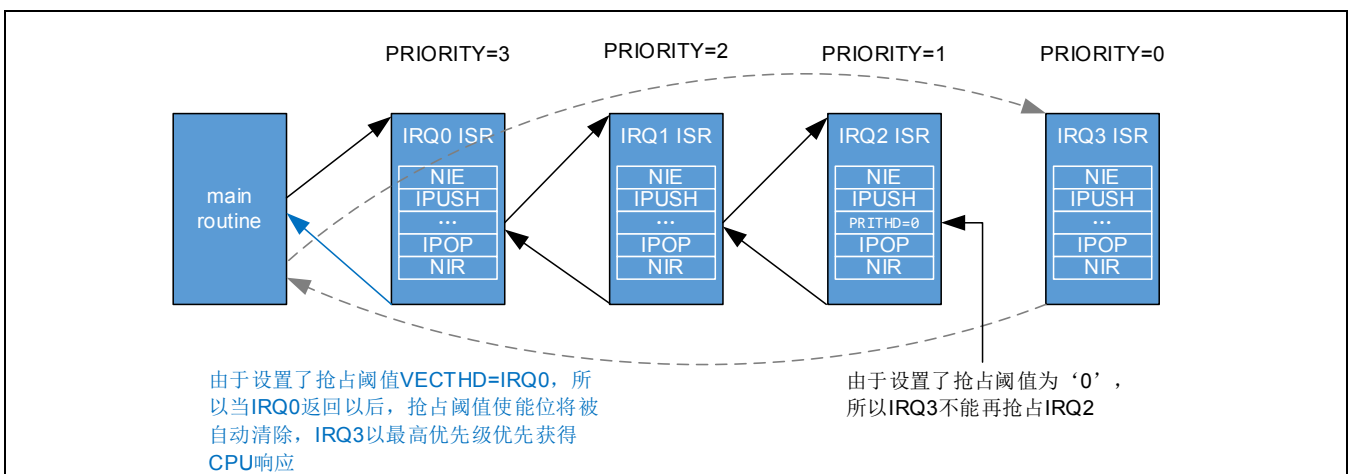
PRIORITY=3

PRIORITY=2

PRIORITY=1

PRIORITY=0

main routine

IRQ0 ISR
NIE
IPUSH
...
IPOP
NIR

IRQ1 ISR
NIE
IPUSH
...
IPOP
NIR

IRQ2 ISR
NIE
IPUSH
PRITHD=0
IPOP
NIR

IRQ3 ISR
NIE
IPUSH
...
IPOP
NIR

由于设置了抢占阈值VECTHD=IRQ0，所以当IRQ0返回以后，抢占阈值使能位将被自动清除，IRQ3以最高优先级优先获得CPU响应

由于设置了抢占阈值为‘0’，所以IRQ3不能再抢占IRQ2